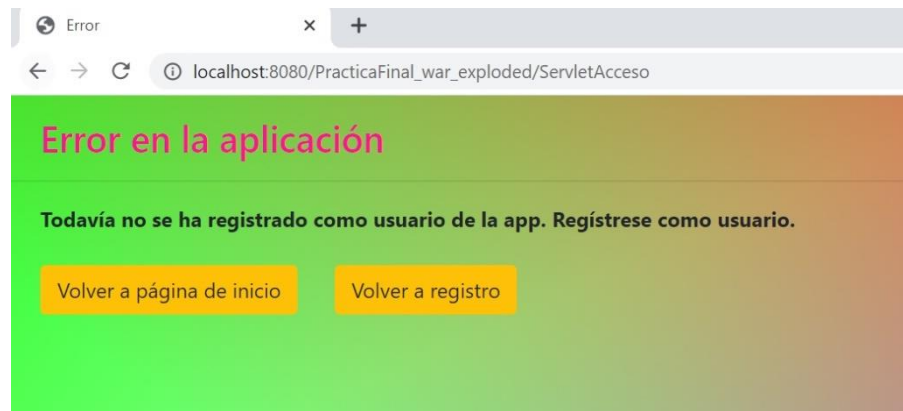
Error × +

localhost:8080/PracticaFinal_war_exploded/ServletAcceso

Error en la aplicación

Todavía no se ha registrado como usuario de la app. Regístrese como usuario.

Volver a página de inicio

Volver a registro